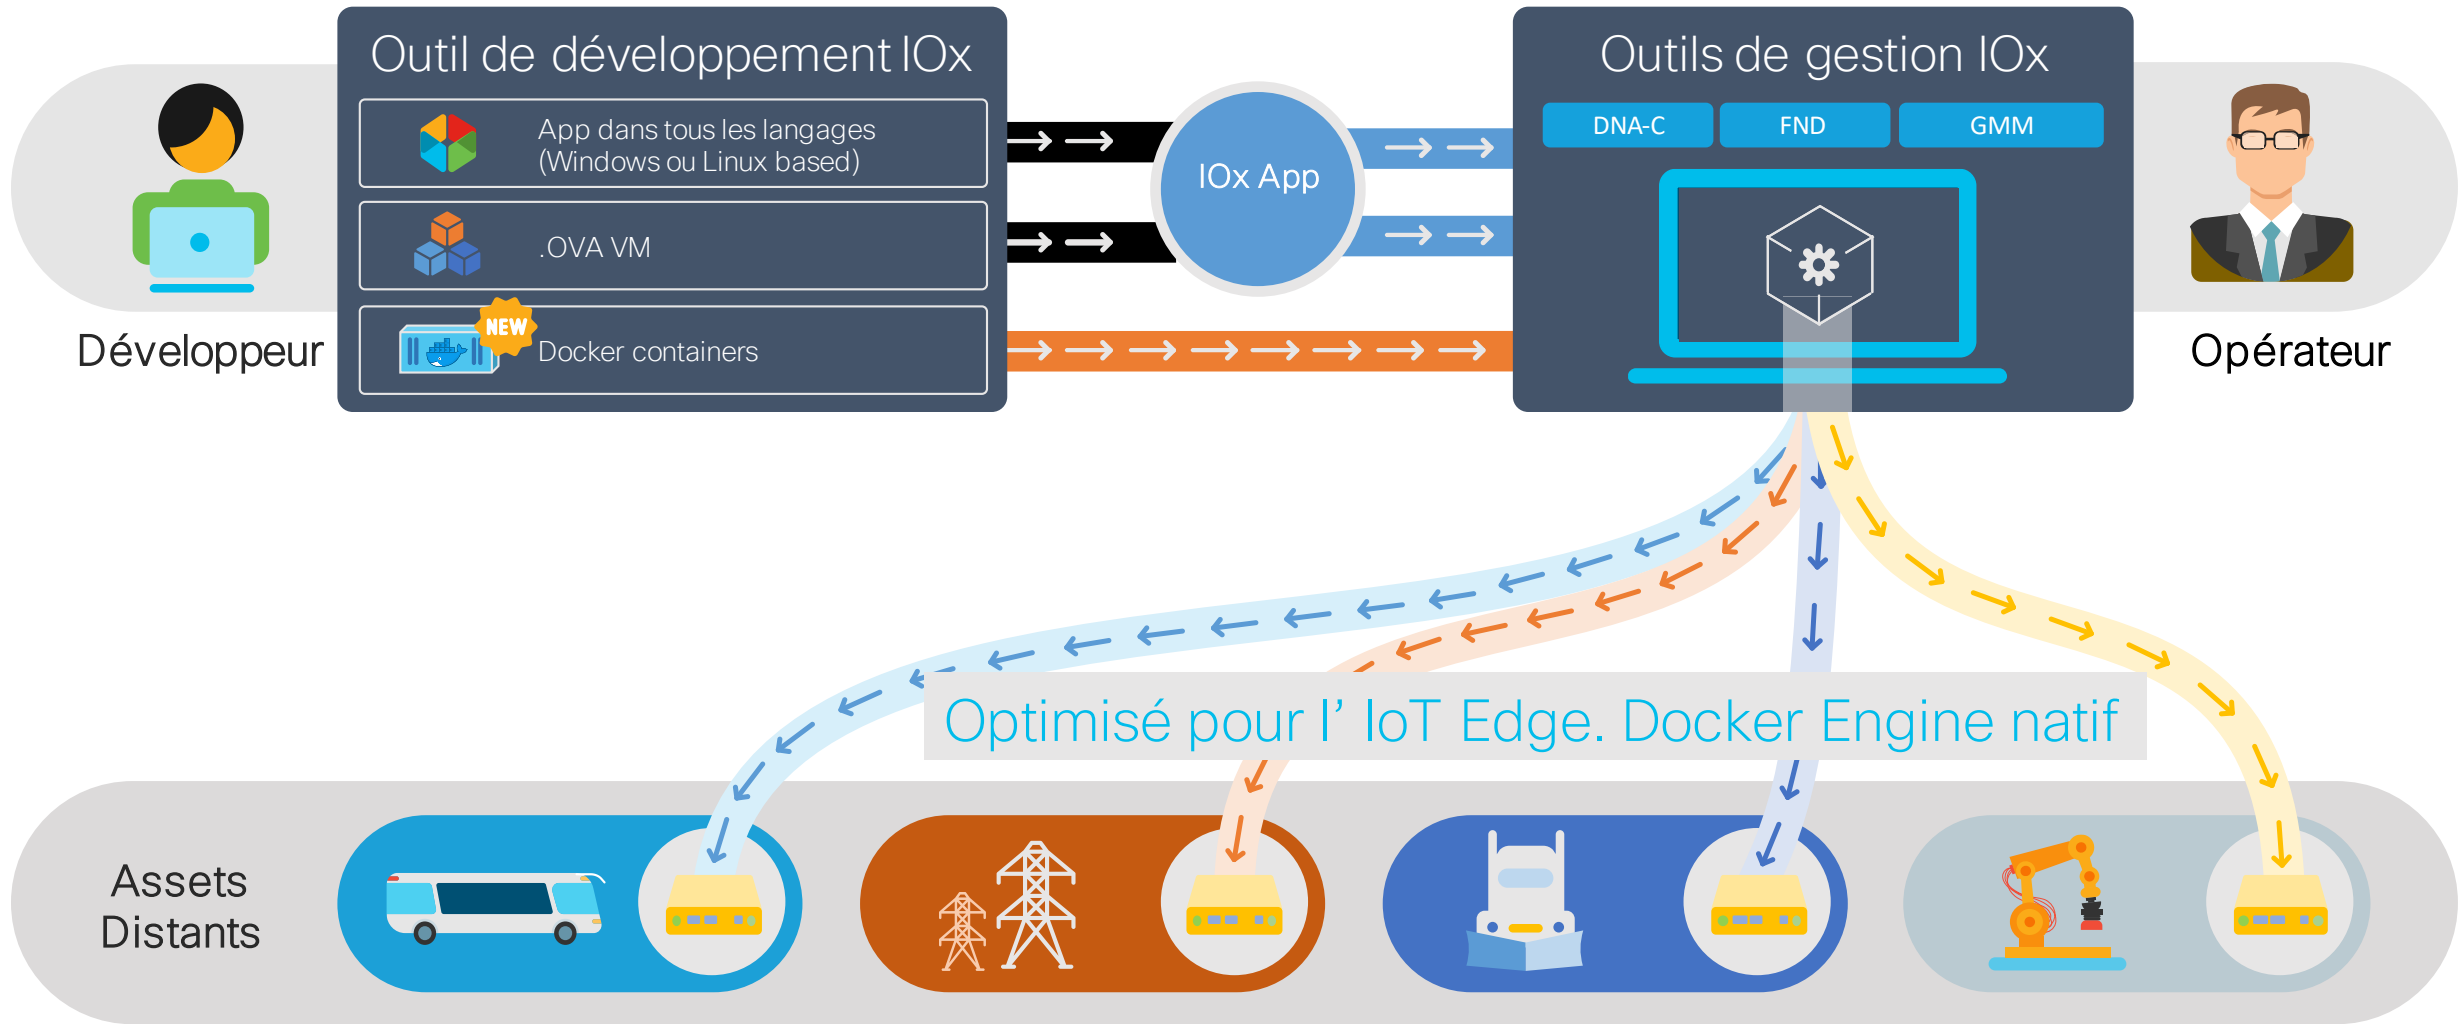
Outil de développement IOx

App dans tous les langages (Windows ou Linux based)

.OVA VM

NEW

Docker containers

Développeur

IOx App

Outils de gestion IOx

DNA-C

FND

GMM

Opérateur

Optimisé pour l' IoT Edge. Docker Engine natif

Assets Distants